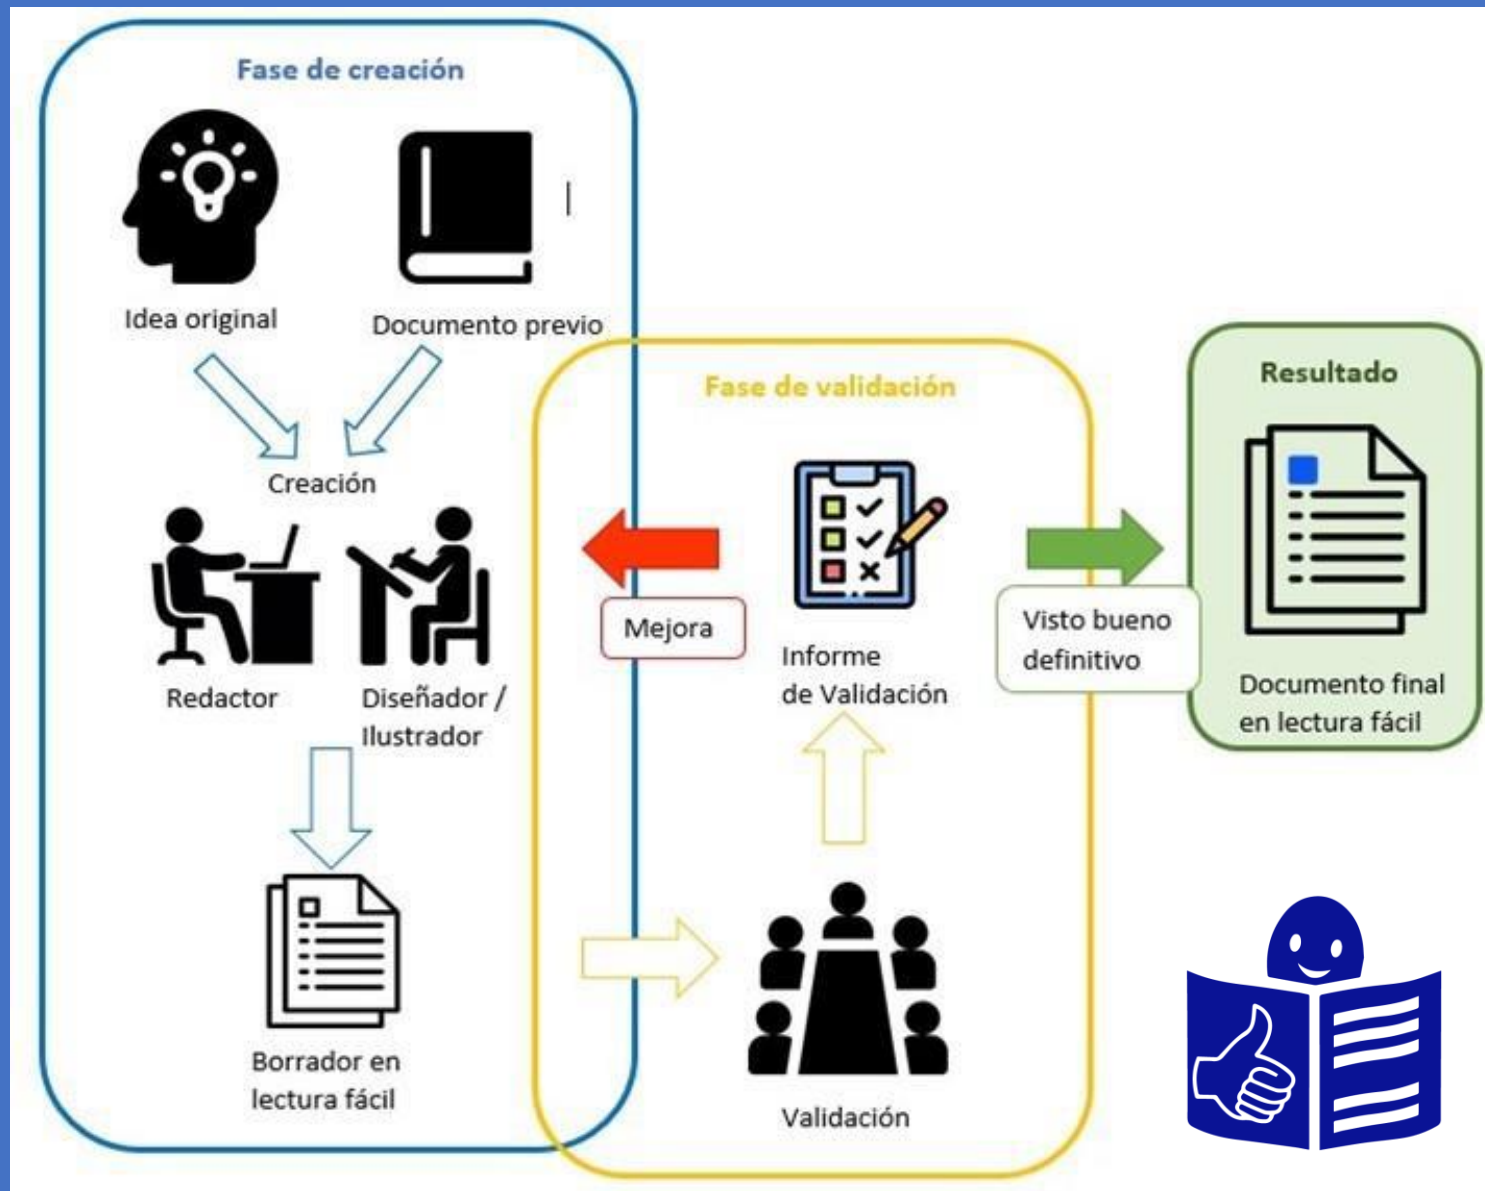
Fase de creación

Idea original

Documento previo

Creación

Redactor

Diseñador / Ilustrador

Borrador en lectura fácil

Fase de validación

Mejora

Informe de Validación

Validación

Visto bueno definitivo

Resultado

Documento final en lectura fácil